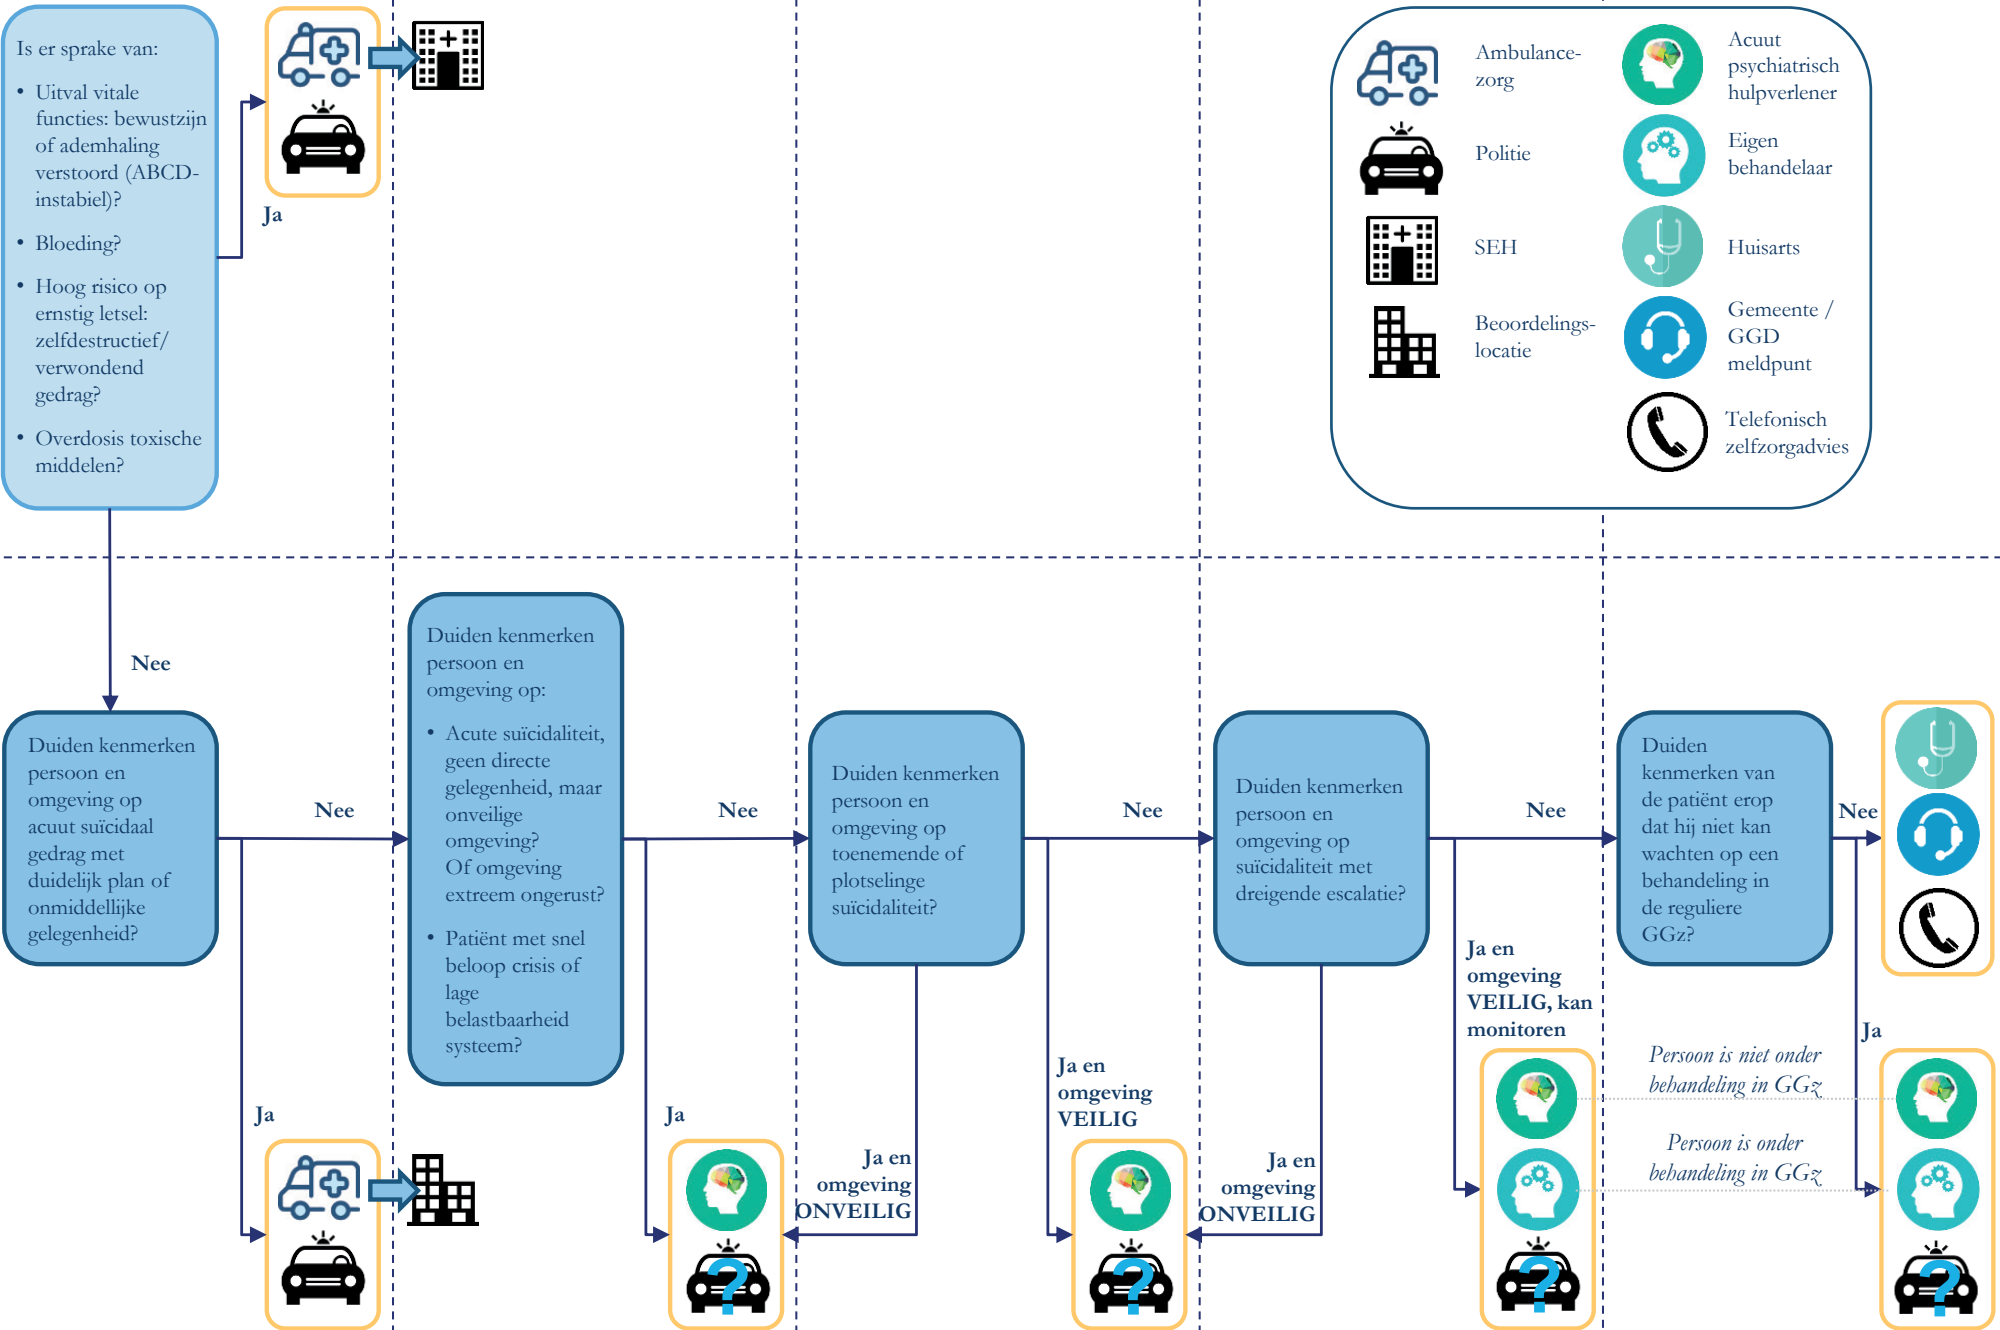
Is er sprake van:

- Uitval vitale functies: bewustzijn of ademhaling verstoord (ABCD-instabiel)?
- Bloeding?
- Hoog risico op ernstig letsel: zelfdestructief/ verwondend gedrag?
- Overdosis toxische middelen?

Ja

Ambulance-zorg

Politie

SEH

Beoordelings-locatie

Acuut psychiatrisch hulpverlener

Eigen behandelaar

Huisarts

Gemeente / GGD meldpunt

Telefonisch zelfzorgadvies

Nee

Duiden kenmerken persoon en omgeving op acuut suïcidaal gedrag met duidelijk plan of onmiddellijke gelegenheid?

Nee

Duiden kenmerken persoon en omgeving op:

- Acute suïcidaliteit, geen directe gelegenheid, maar onveilige omgeving? Of omgeving extreem ongerust?
- Patiënt met snel beloop crisis of lage belastbaarheid systeem?

Nee

Duiden kenmerken persoon en omgeving op toenemende of plotselinge suïcidaliteit?

Nee

Duiden kenmerken persoon en omgeving op suïcidaliteit met dreigende escalatie?

Nee

Duiden kenmerken van de patiënt erop dat hij niet kan wachten op een behandeling in de reguliere GGz?

Nee

Ja

Ja

Ja en omgeving ONVEILIG

Ja en omgeving VEILIG

Ja en omgeving ONVEILIG

Ja en omgeving VEILIG, kan monitoren

Ja

Persoon is niet onder behandeling in GGz

Persoon is onder behandeling in GGz